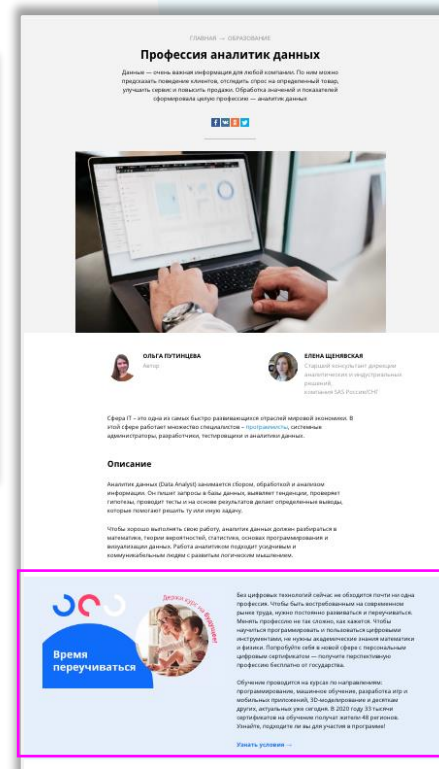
ГЛАВНАЯ → ОБРАЗОВАНИЕ

Профессия аналитик данных

Данные — очень важная информация для любой компании. По ним можно предсказать поведение клиентов, отследить спрос на определенный товар, улучшить сервис и повысить продажи. Обработка значений и показателей сформировала целую профессию — аналитик данных

f вк в tw

ОЛЬГА ПУТИНЦЕВА
Автор

ЕЛЕНА ЩЕНЯВСКАЯ
Старший консультант дирекции аналитических и индустриальных решений, компания SAS Россия/СНГ

Сфера IT – это одна из самых быстро развивающихся отраслей мировой экономики. В этой сфере работает множество специалистов – программисты, системные администраторы, разработчики, тестировщики и аналитики данных.

Описание

Аналитик данных (Data Analyst) занимается сбором, обработкой и анализом информации. Он пишет запросы в базы данных, выявляет тенденции, проверяет гипотезы, проводит тесты и на основе результатов делает определенные выводы, которые помогают решить ту или иную задачу.

Чтобы хорошо выполнять свою работу, аналитик данных должен разбираться в математике, теории вероятностей, статистике, основах программирования и визуализации данных. Работа аналитиком подходит усидчивым и коммуникабельным людям с развитым логическим мышлением.

Держи курс на будущее

Время переучиваться

Без цифровых технологий сейчас не обходится почти ни одна профессия. Чтобы быть востребованным на современном рынке труда, нужно постоянно развиваться и переучиваться. Менять профессию не так сложно, как кажется. Чтобы научиться программировать и пользоваться цифровыми инструментами, не нужны академические знания математики и физики. Попробуйте себя в новой сфере с персональным цифровым сертификатом — получите перспективную профессию бесплатно от государства.

Обучение проводится на курсах по направлениям: программирование, машинное обучение, разработка игр и мобильных приложений, 3D-моделирование и десятках других, актуальных уже сегодня. В 2020 году 33 тысячи сертификатов на обучение получат жители 48 регионов. Узнайте, подходите ли вы для участия в программе!

Узнать условия →